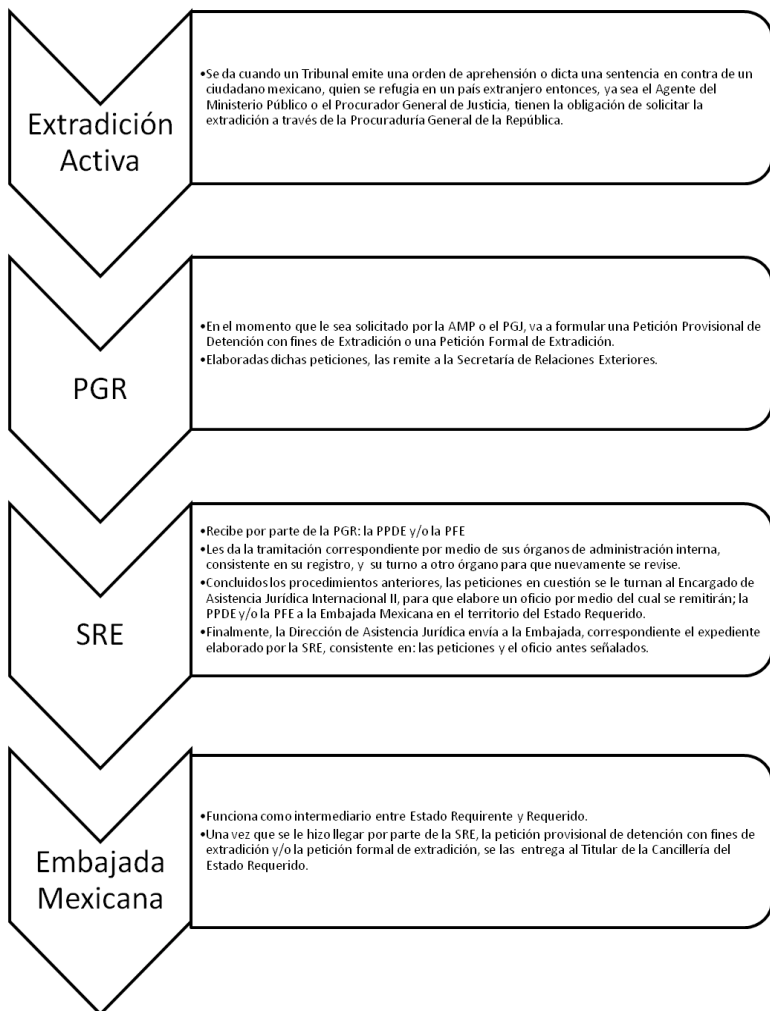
Extradición Activa

•Se da cuando un Tribunal emite una orden de aprehensión o dicta una sentencia en contra de un ciudadano mexicano, quien se refugia en un país extranjero entonces, ya sea el Agente del Ministerio Público o el Procurador General de Justicia, tienen la obligación de solicitar la extradición a través de la Procuraduría General de la República.

PGR

•En el momento que le sea solicitado por la AMP o el PGJ, va a formular una Petición Provisional de Detención con fines de Extradición o una Petición Formal de Extradición.
•Elaboradas dichas peticiones, las remite a la Secretaría de Relaciones Exteriores.

SRE

•Recibe por parte de la PGR: la PPDE y/o la PFE
•Les da la tramitación correspondiente por medio de sus órganos de administración interna, consistente en su registro, y su turno a otro órgano para que nuevamente se revise.
•Concluidos los procedimientos anteriores, las peticiones en cuestión se le turnan al Encargado de Asistencia Jurídica Internacional II, para que elabore un oficio por medio del cual se remitirán; la PPDE y/o la PFE a la Embajada Mexicana en el territorio del Estado Requerido.
•Finalmente, la Dirección de Asistencia Jurídica envía a la Embajada, correspondiente el expediente elaborado por la SRE, consistente en: las peticiones y el oficio antes señalados.

Embajada Mexicana

•Funciona como intermediario entre Estado Requirente y Requerido.
•Una vez que se le hizo llegar por parte de la SRE, la petición provisional de detención con fines de extradición y/o la petición formal de extradición, se las entrega al Titular de la Cancillería del Estado Requerido.